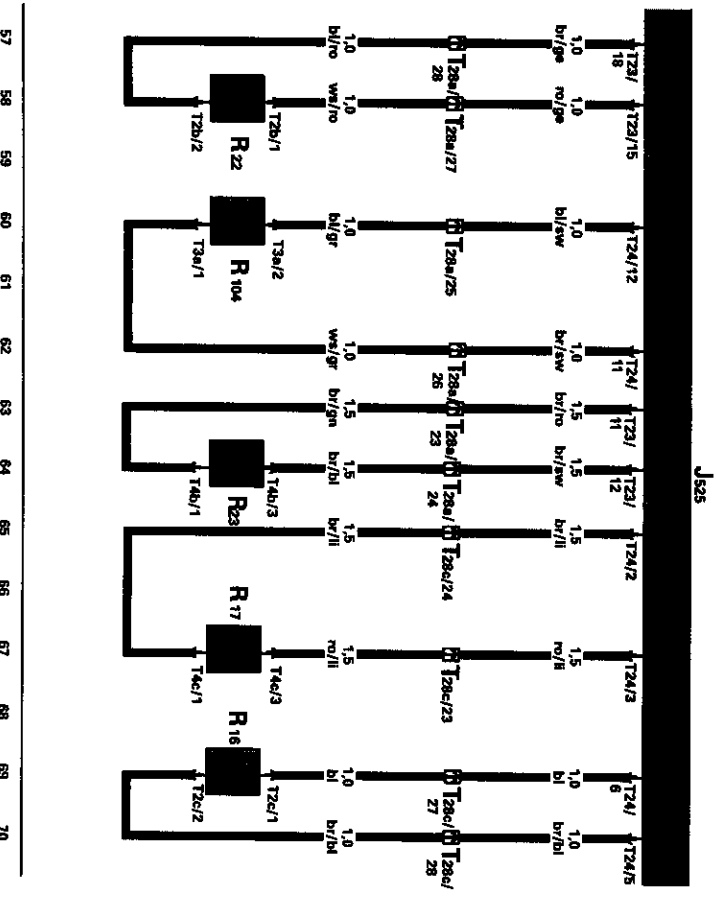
J525

T23/18
1,0 br/ge
T28e/28
1,0 bl/ro
T23/15
1,0 ro/ge
T28e/27
1,0 ws/ro
T2b/1
T2b/2
R22

T24/12
1,0 bl/sw
T28e/25
1,0 bl/gr
T3e/2
T3e/1
R104

T24/11
1,0 br/sw
T28e/26
1,0 ws/gr

T23/11
1,5 br/ro
T28e/23
1,5 br/gn
T23/12
1,5 br/sw
T28e/24
1,5 br/bl
T4b/3
T4b/1
R23

T24/2
1,5 br/li
T28e/24
1,5 br/li
T24/3
1,5 ro/li
T28e/23
1,5 ro/li
T4c/3
T4c/1
R17

T24/6
1,0 bl
T28e/27
1,0 bl
T24/5
1,0 br/bl
T28e/28
1,0 br/bl
T2c/1
T2c/2
R16

57 58 59 60 61 62 63 64 65 66 67 68 69 70